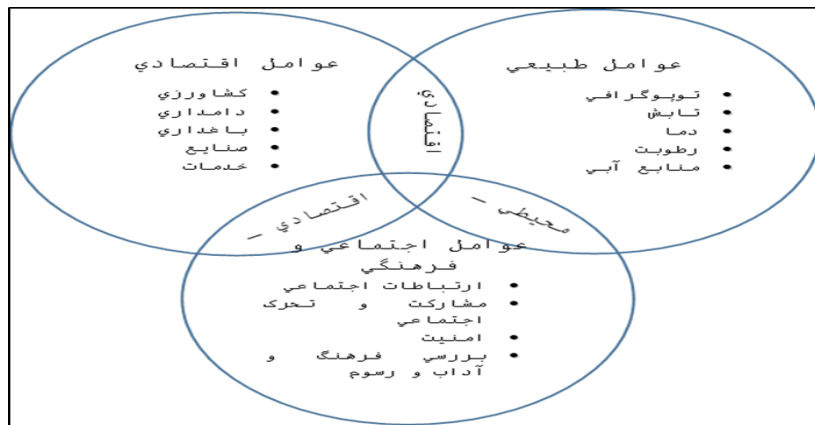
عوامل اقتصادي
- كشاورزي
- دامداري
- باغداري
- صنايع
- خدمات

عوامل طبيعي
- توپوگرافي
- تابش
- دما
- رطوبت
- منابع آبي

اقتصادي

اقتصادي –

محيطي –

عوامل اجتماعي و فرهنگي
- ارتباطات اجتماعي
- مشاركت و تحرك اجتماعي
- امنيت
- بررسي فرهنگ و آداب و رسوم